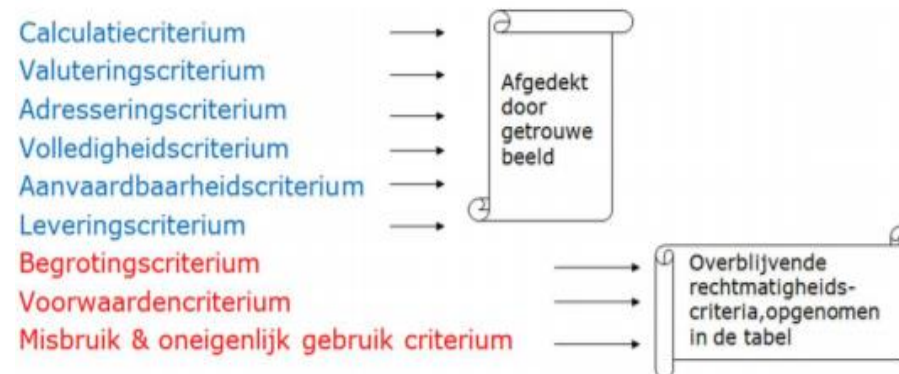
Calculatiecriterium
Valuteringscriterium
Adresseringscriterium
Volledigheidscriterium
Aanvaardbaarheidscriterium
Leveringscriterium
Begrotingscriterium
Voorwaardencriterium
Misbruik & oneigenlijk gebruik criterium

Afgedekt door getrouwe beeld

Overblijvende rechtmatigheids-criteria,opgenomen in de tabel